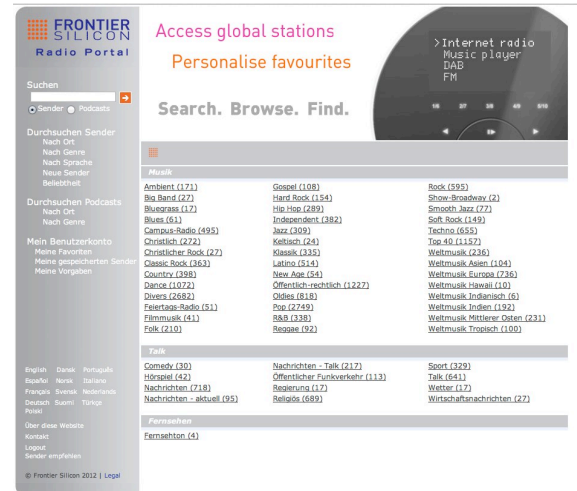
FRONTIER SILICON
Radio Portal

Access global stations
Personalise favourites
Search. Browse. Find.

>Internet radio
Music player
DAB
FM

1/8 2/7 3/6 4/9 5/10

Suchen
Sender Podcasts

Durchsuchen Sender
Nach Ort
Nach Genre
Nach Sprache
Neue Sender
Beliebtheit

Durchsuchen Podcasts
Nach Ort
Nach Genre

Mein Benutzerkonto
Meine Favoriten
Meine gespeicherten Sender
Meine Vorgaben

English Dansk Português
Español Norsk Italiano
Français Svensk Nederlands
Deutsch Suomi Türkçe
Polski

Über diese Website
Kontakt
Logout
Sender empfehlen

© Frontier Silicon 2012 | Legal

Musik

| | | |
|---|---|---|
| Ambient (171) | Gospel (108) | Rock (595) |
| Big Band (27) | Hard Rock (154) | Show-Broadway (2) |
| Bluegrass (17) | Hip Hop (289) | Smooth Jazz (77) |
| Blues (61) | Independent (382) | Soft Rock (149) |
| Campus-Radio (495) | Jazz (309) | Techno (655) |
| Christlich (272) | Keltisch (24) | Top 40 (1157) |
| Christlicher Rock (27) | Klassik (335) | Weltmusik (236) |
| Classic Rock (363) | Latino (514) | Weltmusik Asien (104) |
| Country (398) | New Age (54) | Weltmusik Europa (736) |
| Dance (1072) | Öffentlich-rechtlich (1227) | Weltmusik Hawaii (10) |
| Divers (2682) | Oldies (818) | Weltmusik Indianisch (6) |
| Feiertags-Radio (51) | Pop (2749) | Weltmusik Indien (192) |
| Filmmusik (41) | R&B (338) | Weltmusik Mittlerer Osten (231) |
| Folk (210) | Reggae (92) | Weltmusik Tropisch (100) |

Talk

| | | |
|---|---|---|
| Comedy (30) | Nachrichten - Talk (217) | Sport (329) |
| Hörspiel (42) | Öffentlicher Funkverkehr (113) | Talk (641) |
| Nachrichten (718) | Regierung (17) | Wetter (17) |
| Nachrichten - aktuell (95) | Religiös (689) | Wirtschaftsnachrichten (27) |

Fernsehen

Fernsehton (4)